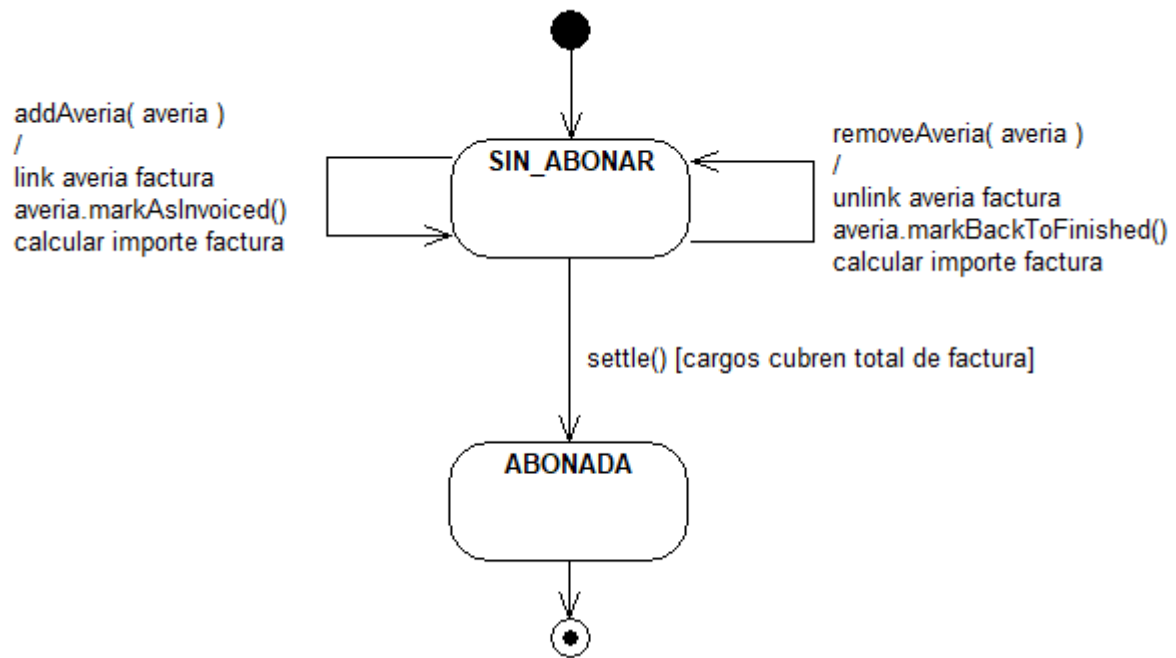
addAveria( averia )
/
link averia factura
averia.markAsInvoiced()
calcular importe factura

SIN_ABONAR

removeAveria( averia )
/
unlink averia factura
averia.markBackToFinished()
calcular importe factura

settle() [cargos cubren total de factura]

ABONADA